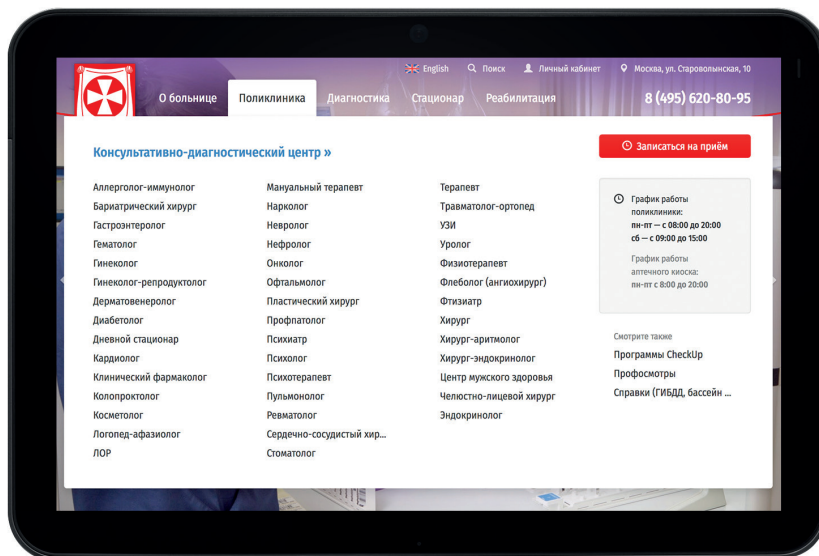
English   Поиск   Личный кабинет   Москва, ул. Староволынская, 10

О больнице   Поликлиника   Диагностика   Стационар   Реабилитация   8 (495) 620-80-95

Консультативно-диагностический центр »

Записаться на приём

Аллерголог-иммунолог
Бариатрический хирург
Гастроэнтеролог
Гематолог
Гинеколог
Гинеколог-репродуктолог
Дерматовенеролог
Диабетолог
Дневной стационар
Кардиолог
Клинический фармаколог
Колопроктолог
Косметолог
Логопед-афазиолог
ЛОР

Мануальный терапевт
Нарколог
Невролог
Нефролог
Онколог
Офтальмолог
Пластический хирург
Профпатолог
Психиатр
Психолог
Психотерапевт
Пульмонолог
Ревматолог
Сердечно-сосудистый хир...
Стоматолог

Терапевт
Травматолог-ортопед
УЗИ
Уролог
Физиотерапевт
Флеболог (ангиохирург)
Фтизиатр
Хирург
Хирург-аритмолог
Хирург-эндокринолог
Центр мужского здоровья
Челюстно-лицевой хирург
Эндокринолог

График работы поликлиники:
пн-пт — с 08:00 до 20:00
сб — с 09:00 до 15:00

График работы аптечного киоска:
пн-пт с 8:00 до 20:00

Смотрите также
Программы CheckUp
Профосмотры
Справки (ГИБДД, бассейн ...